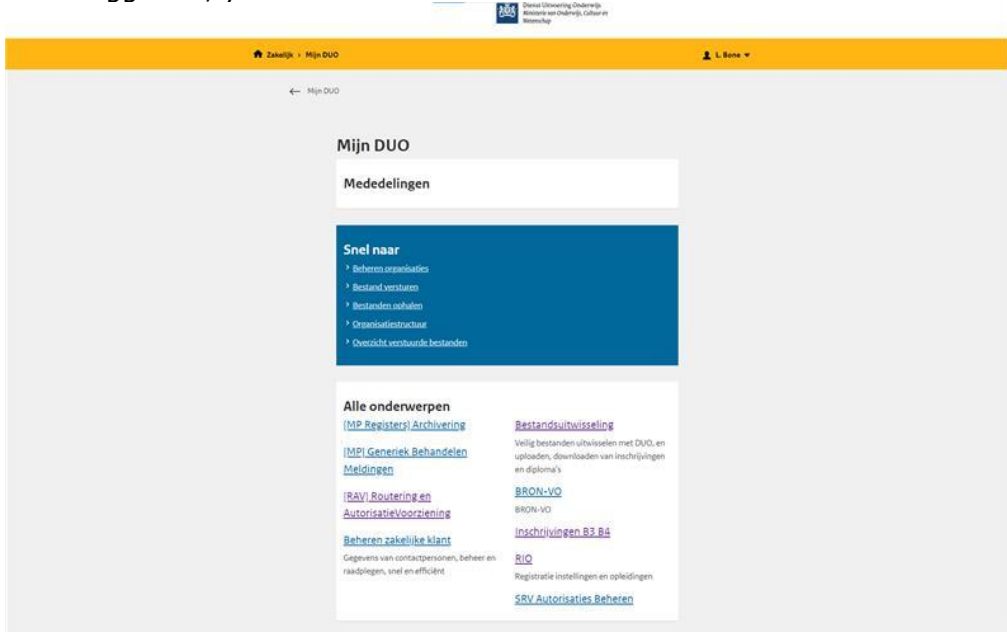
Dienst Uitvoering Onderwijs
Ministerie van Onderwijs, Cultuur en Wetenschap

Zakelijk › Mijn DUO

L. Bone

← Mijn DUO

Mijn DUO

Mededelingen

Snel naar

› Beheren organisaties
› Bestand versturen
› Bestanden ophalen
› Organisatiestructuur
› Overzicht verstuurde bestanden

Alle onderwerpen

[MP Registers] Archivering

[MP] Generiek Behandelen Meldingen

[RAV] Routering en AutorisatieVoorziening

Beheren zakelijke klant
Gegevens van contactpersonen, beheer en raadplegen, snel en efficiënt

Bestandsuitwisseling
Veilig bestanden uitwisselen met DUO, en uploaden, downloaden van inschrijvingen en diploma's

BRON-VO
BRON-VO

Inschrijvingen B3 B4

RIO
Registratie instellingen en opleidingen

SRV Autorisaties Beheren